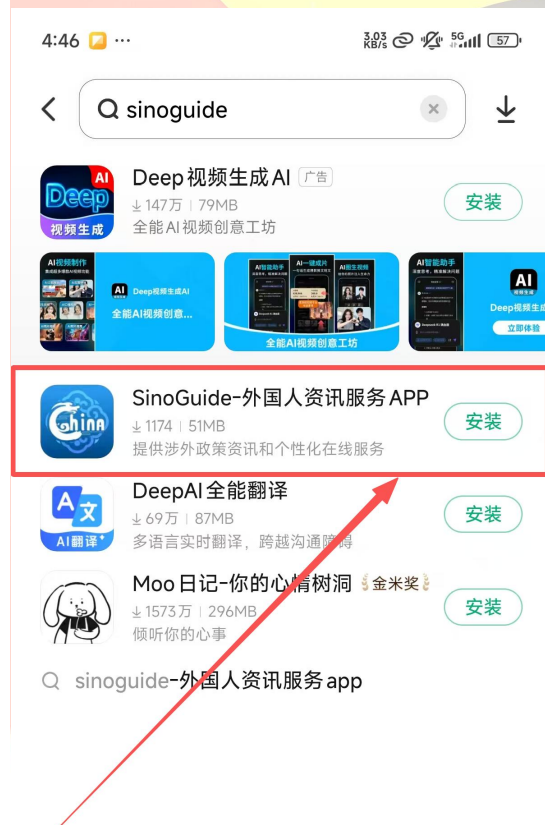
4:46 ···
3.03 KB/s 5G 57

sinoguide

Deep视频生成AI 广告
147万 | 79MB
全能AI视频创意工坊
安装

AI Deep 视频生成

AI视频制作
Deep视频生成AI
全能AI视频创意...

AI智能助手 AI一键成片 AI图生视频
全能AI视频创意工坊

AI智能助手
Deep视频生成
立即体验

SinoGuide-外国人资讯服务APP
1174 | 51MB
提供涉外政策资讯和个性化在线服务
安装

China

DeepAI全能翻译
69万 | 87MB
多语言实时翻译，跨越沟通障碍
安装

AI翻译

Moo日记-你的心情树洞 金米奖
1573万 | 296MB
倾听你的心事
安装

sinoguide-外国人资讯服务app